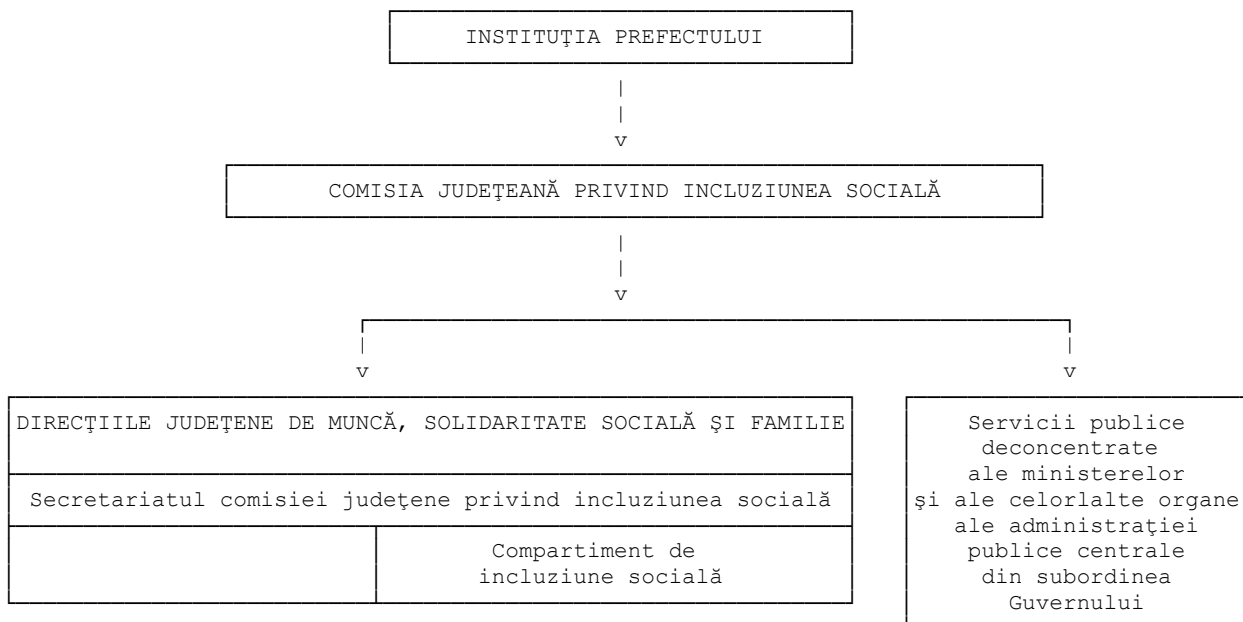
INSTITUŢIA PREFECTULUI

COMISIA JUDEŢEANĂ PRIVIND INCLUZIUNEA SOCIALĂ

DIRECŢIILE JUDEŢENE DE MUNCĂ, SOLIDARITATE SOCIALĂ ŞI FAMILIE

Secretariatul comisiei judeţene privind incluziunea socială

Compartiment de incluziune socială

Servicii publice deconcentrate ale ministerelor şi ale celorlalte organe ale administraţiei publice centrale din subordinea Guvernului